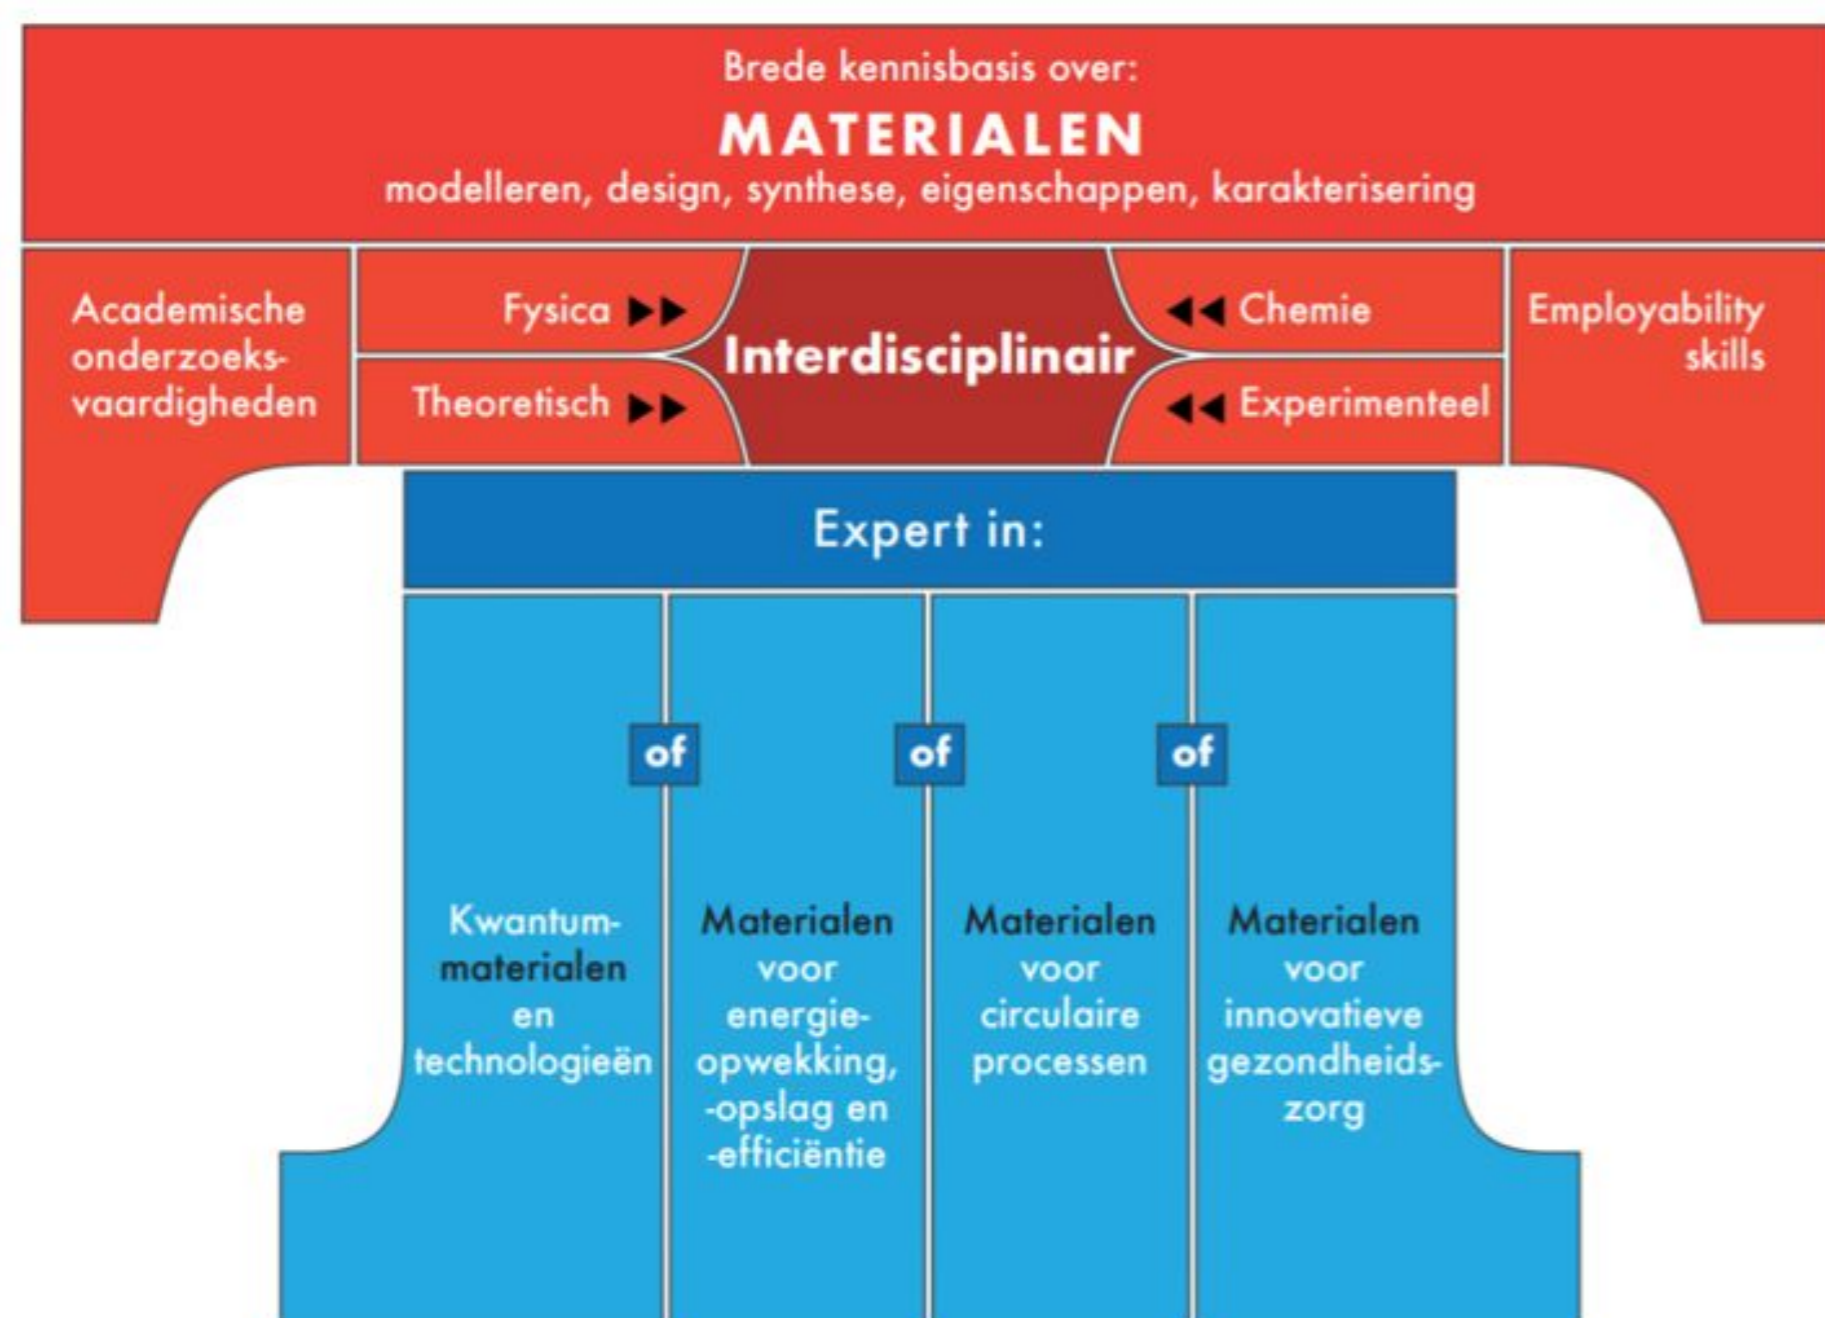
Brede kennisbasis over:
MATERIALEN
modelleren, design, synthese, eigenschappen, karakterisering

Academische onderzoeksvaardigheden

Fysica ▶▶

Theoretisch ▶▶

Interdisciplinair

◀◀ Chemie

◀◀ Experimenteel

Employability skills

Expert in:

of

of

of

Kwantum-materialen en technologieën

Materialen voor energie-opwekking, -opslag en -efficiëntie

Materialen voor circulaire processen

Materialen voor innovatieve gezondheids-zorg